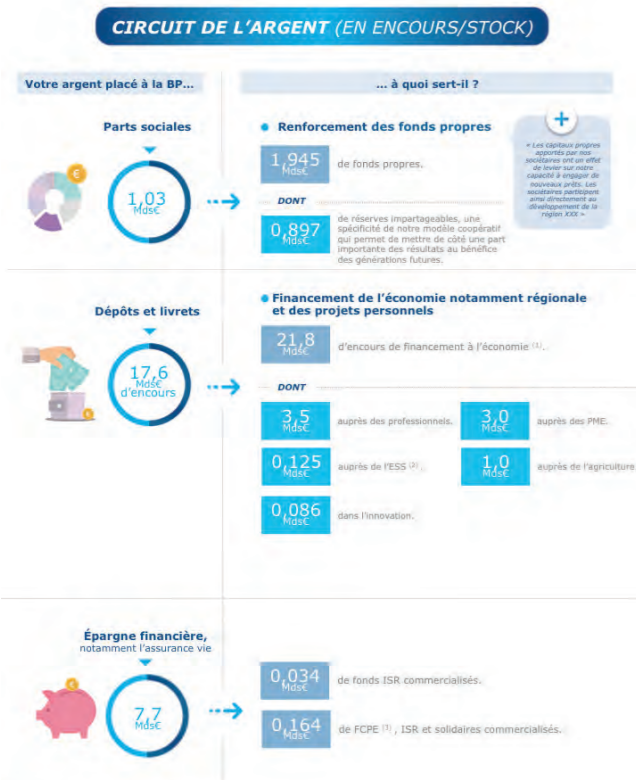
CIRCUIT DE L'ARGENT (EN ENCOURS/STOCK)

Votre argent placé à la BP…

… à quoi sert-il ?

Parts sociales

1,03 Mds€

Renforcement des fonds propres

1,945 Mds€ de fonds propres.

DONT

0,897 Mds€ de réserves impartageables, une spécificité de notre modèle coopératif qui permet de mettre de côté une part importante des résultats au bénéfice des générations futures.

+

« Les capitaux propres apportés par nos sociétaires ont un effet de levier sur notre capacité à engager de nouveaux prêts. Les sociétaires participent ainsi directement au développement de la région XXX »

Dépôts et livrets

17,6 Mds€ d'encours

Financement de l'économie notamment régionale et des projets personnels

21,8 Mds€ d'encours de financement à l'économie (1).

DONT

3,5 Mds€ auprès des professionnels.

3,0 Mds€ auprès des PME.

0,125 Mds€ auprès de l'ESS (2).

1,0 Mds€ auprès de l'agriculture

0,086 Mds€ dans l'innovation.

Épargne financière, notamment l'assurance vie

7,7 Mds€

0,034 Mds€ de fonds ISR commercialisés.

0,164 Mds€ de FCPE (3), ISR et solidaires commercialisés.